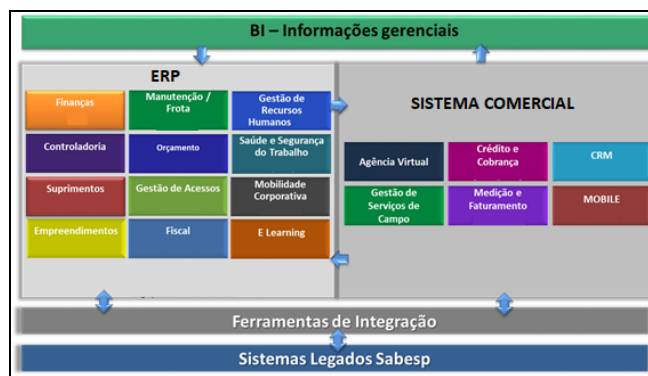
BI – Informações gerenciais

ERP

Finanças
Manutenção / Frota
Gestão de Recursos Humanos
Controladoria
Orçamento
Saúde e Segurança do Trabalho
Suprimentos
Gestão de Acessos
Mobilidade Corporativa
Empreendimentos
Fiscal
E Learning

SISTEMA COMERCIAL

Agência Virtual
Crédito e Cobrança
CRM
Gestão de Serviços de Campo
Medição e Faturamento
MOBILE

Ferramentas de Integração

Sistemas Legados Sabesp